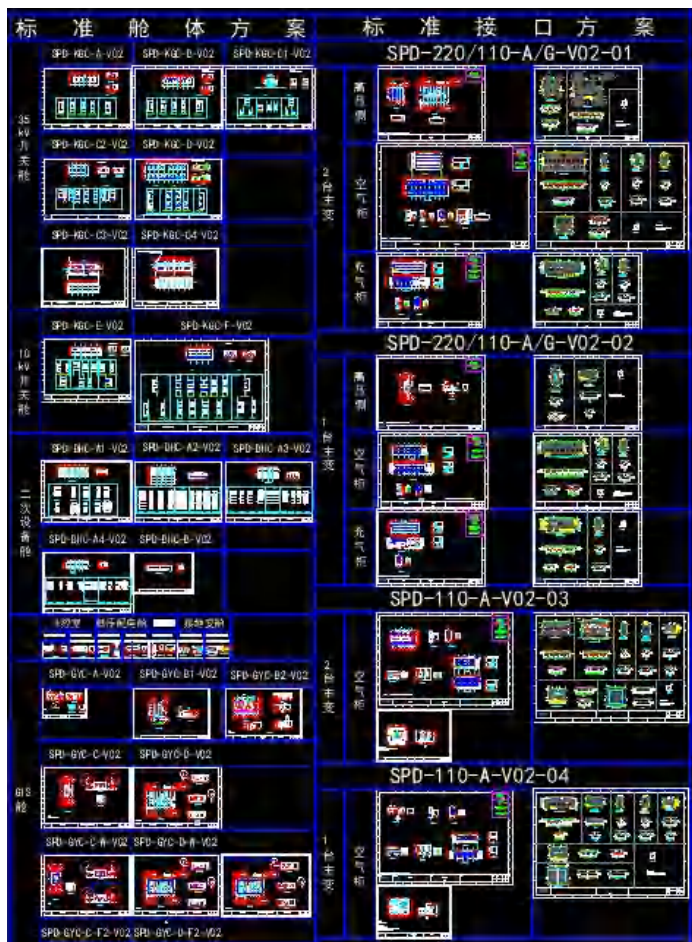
标 准 舱 体 方 案

SPD-KGC-A-V02 SPD-KGC-B-V02 SPD-KGC-C1-V02

35kV开关舱

SPD-KGC-C2-V02 SPD-KGC-D-V02

SPD-KGC-C3-V02 SPD-KGC-C4-V02

SPD-KGC-E-V02 SPD-KGC-F-V02

10kV开关舱

SPD-BHC-A1-V02 SPD-BHC-A2-V02 SPD-BHC-A3-V02

二次设备舱

SPD-BHC-A4-V02 SPD-BHC-B-V02

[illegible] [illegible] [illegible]

SPD-GYC-A-V02 SPD-GYC-B1-V02 SPD-GYC-B2-V02

SPD-GYC-C-V02 SPD-GYC-D-V02

GIS舱

SPD-GYC-C-A-V02 SPD-GYC-D-A-V02

SPD-GYC-C-F2-V02 SPD-GYC-D-F2-V02

标 准 接 口 方 案

SPD-220/110-A/G-V02-01

2台主变

高压侧

空气柜

充气柜

SPD-220/110-A/G-V02-02

1台主变

高压侧

空气柜

充气柜

SPD-110-A-V02-03

2台主变

空气柜

SPD-110-A-V02-04

1台主变

空气柜